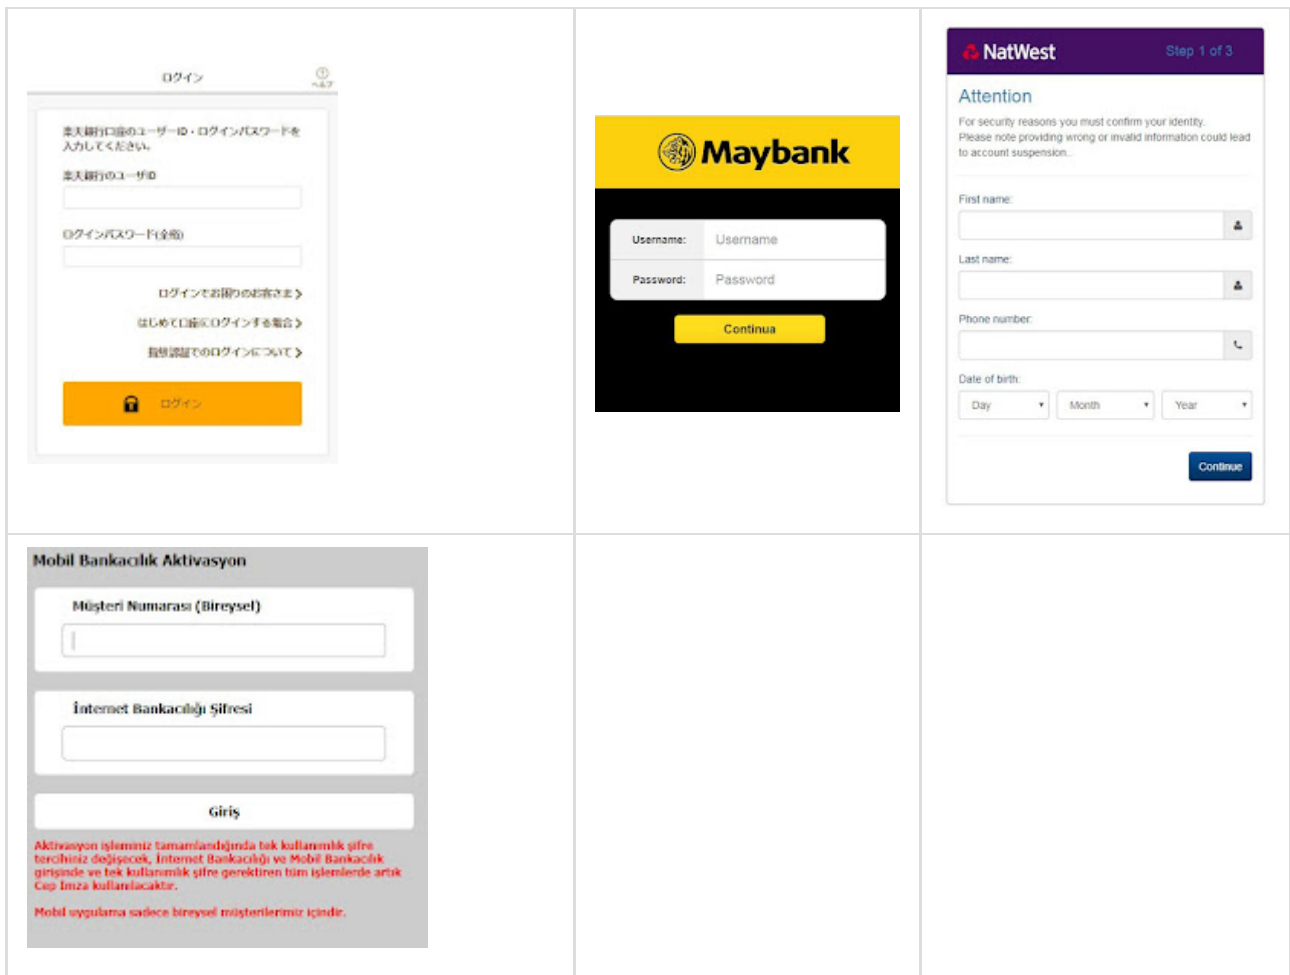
ログイン

ヘルプ

楽天銀行口座のユーザーID・ログインパスワードを入力してください。

楽天銀行のユーザID

ログインパスワード(全角)

ログインでお困りのお客さま

はじめて口座にログインする場合

指紋認証でのログインについて

ログイン

Maybank

Username: Username

Password: Password

Continua

NatWest Step 1 of 3

Attention

For security reasons you must confirm your identity. Please note providing wrong or invalid information could lead to account suspension.

First name:

Last name:

Phone number:

Date of birth:

Day Month Year

Continue

Mobil Bankacılık Aktivasyon

Müşteri Numarası (Bireysel)

İnternet Bankacılığı Şifresi

Giriş

Aktivasyon işleminiz tamamlandığında tek kullanımlık şifre tercihiniz değişecek, İnternet Bankacılığı ve Mobil Bankacılık girişinde ve tek kullanımlık şifre gerektiren tüm işlemlerde artık Cep İmza kullanılacaktır.

Mobil uygulama sadece bireysel müşterilerimiz içindir.